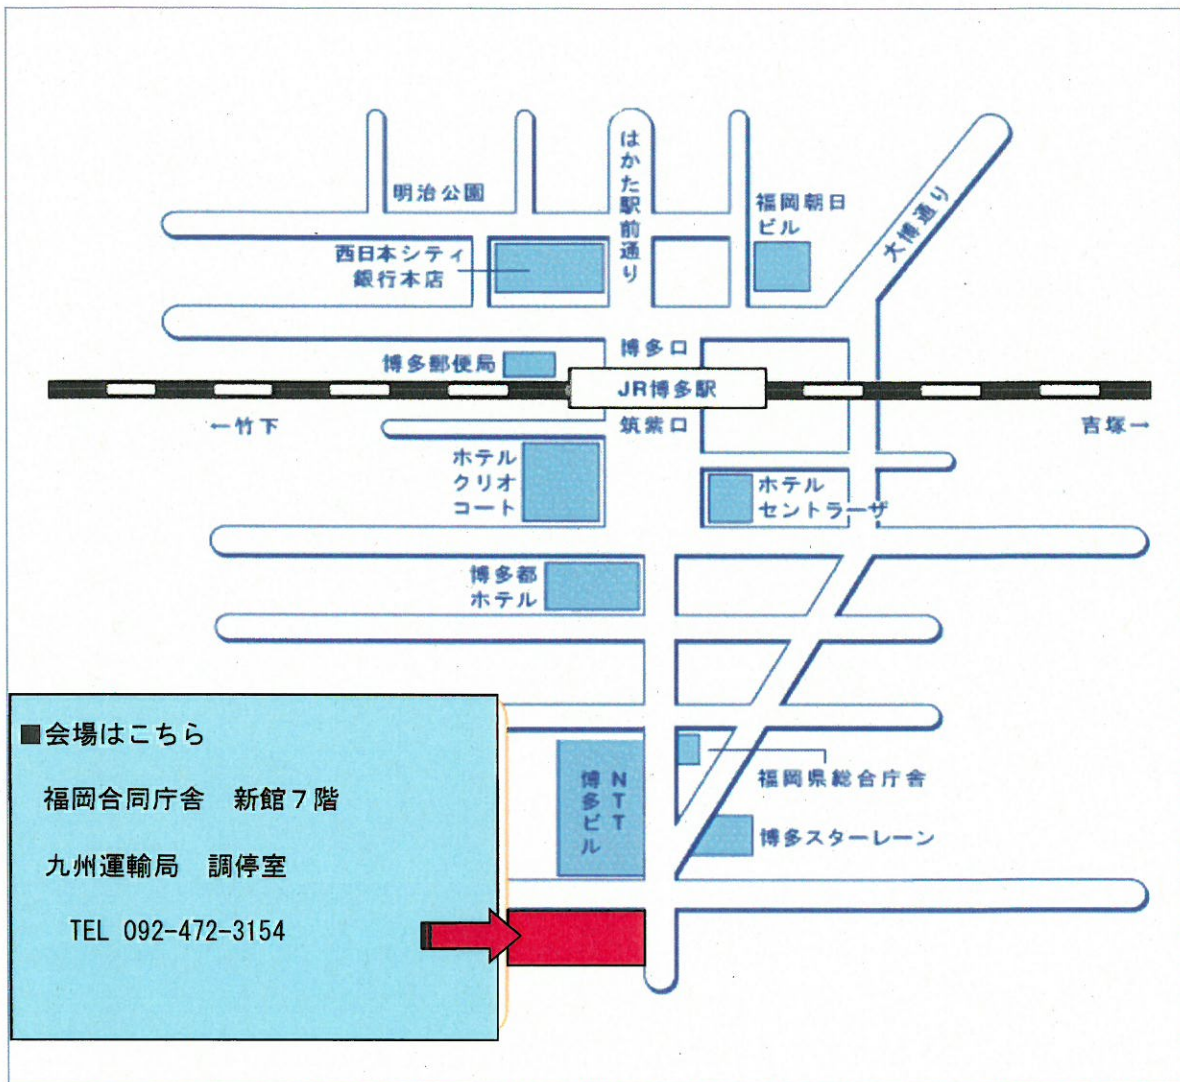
明治公園

はかた駅前通り

福岡朝日ビル

大博通り

西日本シティ銀行本店

博多郵便局

博多口

JR博多駅

←竹下

吉塚→

筑紫口

ホテルクリオコート

ホテルセントラーザ

博多都ホテル

■会場はこちら

福岡合同庁舎　新館７階

九州運輸局　調停室

TEL 092-472-3154

NTT博多ビル

福岡県総合庁舎

博多スターレーン